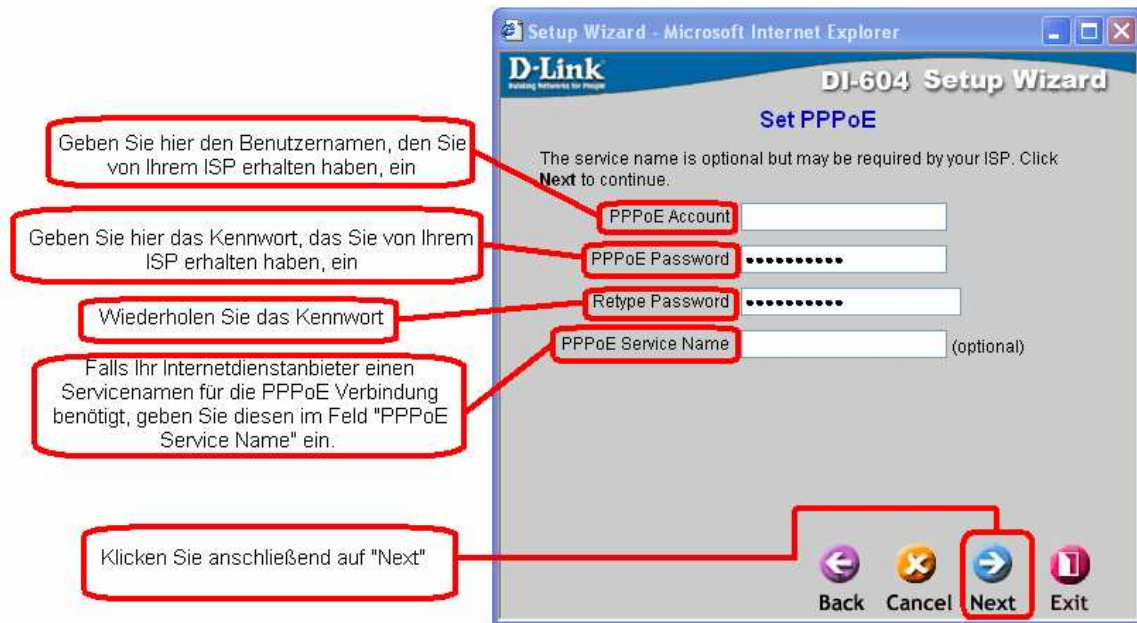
Setup Wizard - Microsoft Internet Explorer

D-Link
Building Networks for People

DI-604 Setup Wizard

Set PPPoE

The service name is optional but may be required by your ISP. Click **Next** to continue.

Geben Sie hier den Benutzernamen, den Sie von Ihrem ISP erhalten haben, ein

PPPoE Account

Geben Sie hier das Kennwort, das Sie von Ihrem ISP erhalten haben, ein

PPPoE Password ••••••••••

Wiederholen Sie das Kennwort

Retype Password ••••••••••

Falls Ihr Internetdienstanbieter einen Servicenamen für die PPPoE Verbindung benötigt, geben Sie diesen im Feld "PPPoE Service Name" ein.

PPPoE Service Name (optional)

Klicken Sie anschließend auf "Next"

Back Cancel Next Exit